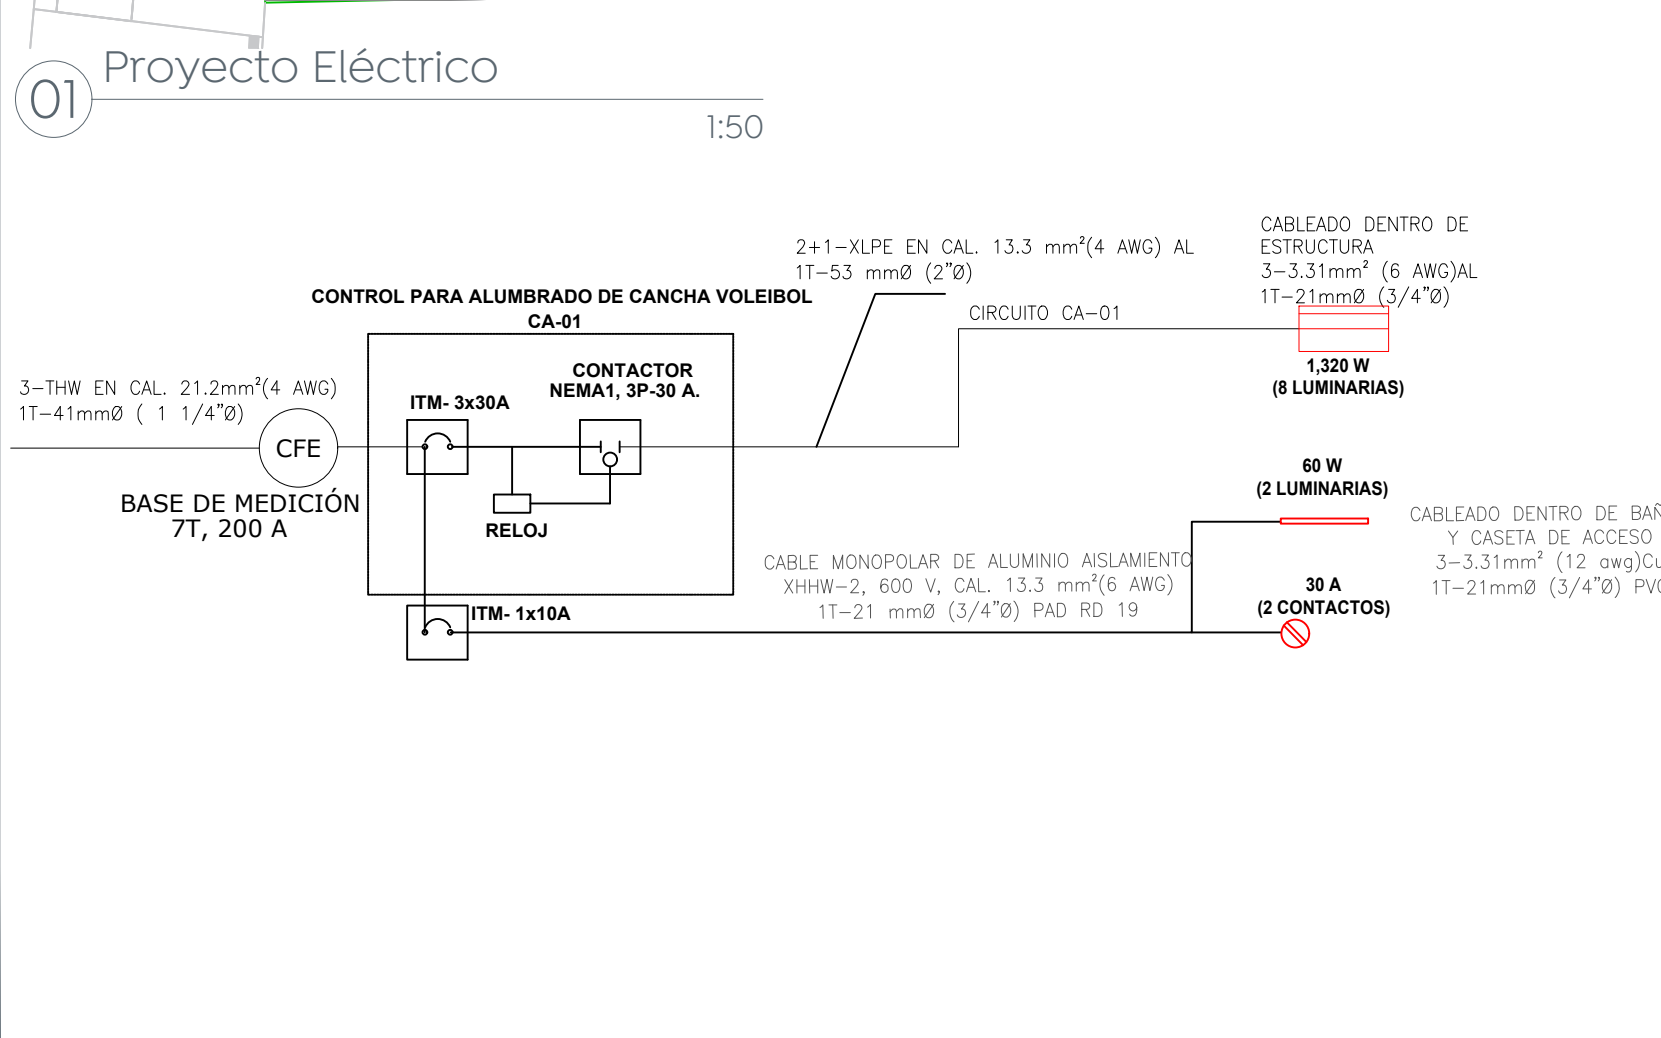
01 Proyecto Eléctrico

1:50

CONTROL PARA ALUMBRADO DE CANCHA VOLEIBOL
CA-01

2+1–XLPE EN CAL. 13.3 mm²(4 AWG) AL
1T–53 mmØ (2"Ø)

CABLEADO DENTRO DE
ESTRUCTURA
3–3.31mm² (6 AWG)AL
1T–21mmØ (3/4"Ø)

CIRCUITO CA–01

1,320 W
(8 LUMINARIAS)

3–THW EN CAL. 21.2mm²(4 AWG)
1T–41mmØ ( 1 1/4"Ø)

CFE

BASE DE MEDICIÓN
7T, 200 A

ITM- 3x30A

CONTACTOR
NEMA1, 3P-30 A.

RELOJ

60 W
(2 LUMINARIAS)

CABLEADO DENTRO DE BAÑ
Y CASETA DE ACCESO
3–3.31mm² (12 awg)Cu
1T–21mmØ (3/4"Ø) PV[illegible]

CABLE MONOPOLAR DE ALUMINIO AISLAMIENTO
XHHW–2, 600 V, CAL. 13.3 mm²(6 AWG)
1T–21 mmØ (3/4"Ø) PAD RD 19

ITM- 1x10A

30 A
(2 CONTACTOS)